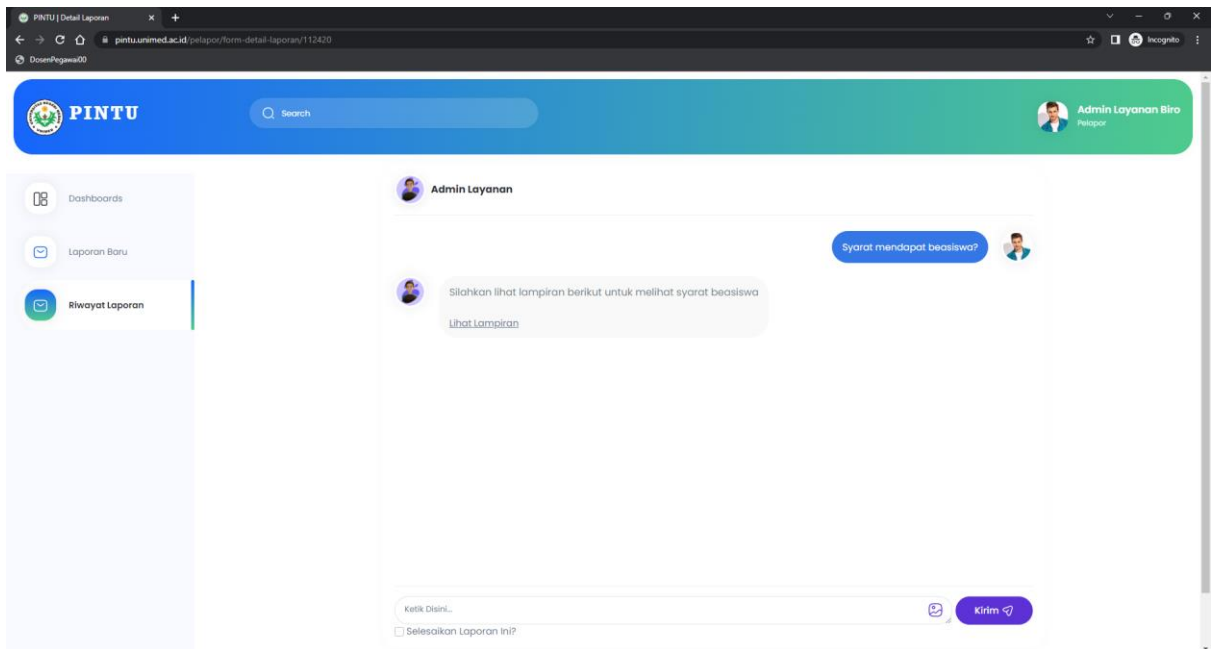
PINTU | Detail Laporan

pintu.unimed.ac.id/pelapor/form-detail-laporan/112420

Incognito

DosenPegawai00

PINTU

Search

Admin Layanan Biro
Pelapor

Dashboards

Laporan Baru

Riwayat Laporan

Admin Layanan

Syarat mendapat beasiswa?

Silahkan lihat lampiran berikut untuk melihat syarat beasiswa

Lihat Lampiran

Ketik Disini...

Kirim

Selesaikan Laporan Ini?